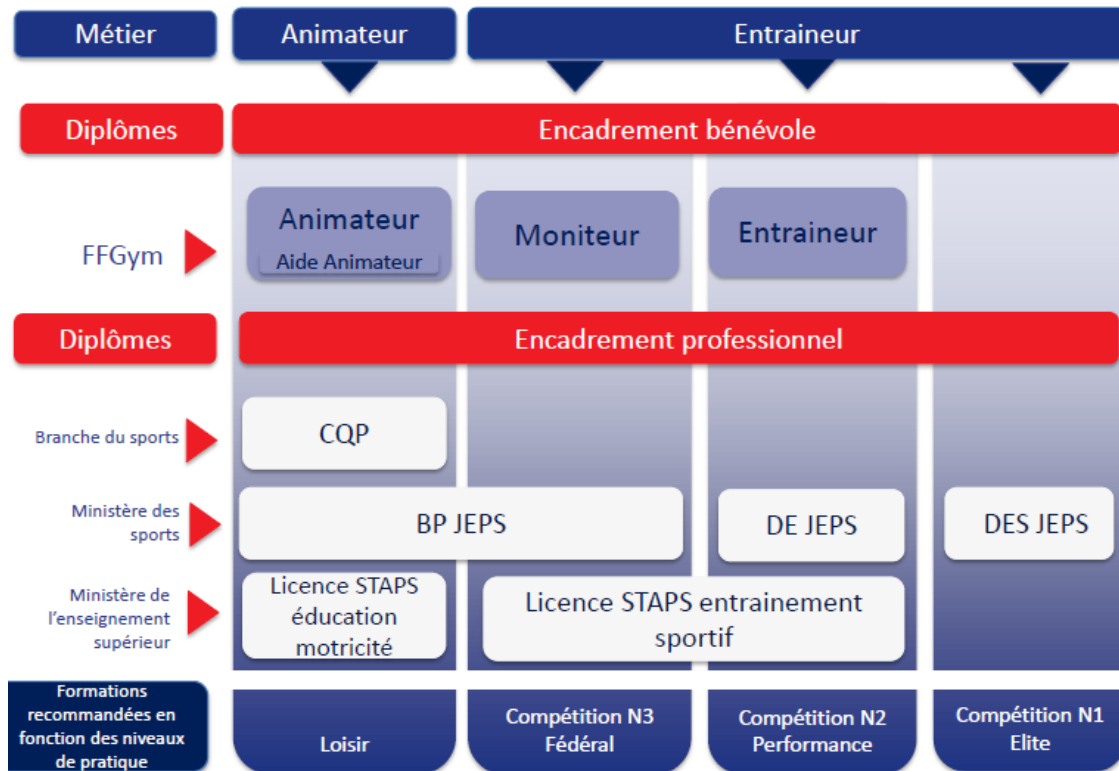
Métier

Animateur

Entraineur

Diplômes

Encadrement bénévole

FFGym

Animateur
Aide Animateur

Moniteur

Entraineur

Diplômes

Encadrement professionnel

Branche du sports

CQP

Ministère des sports

BP JEPS

DE JEPS

DES JEPS

Ministère de l'enseignement supérieur

Licence STAPS éducation motricité

Licence STAPS entrainement sportif

Formations recommandées en fonction des niveaux de pratique

Loisir

Compétition N3
Fédéral

Compétition N2
Performance

Compétition N1
Elite